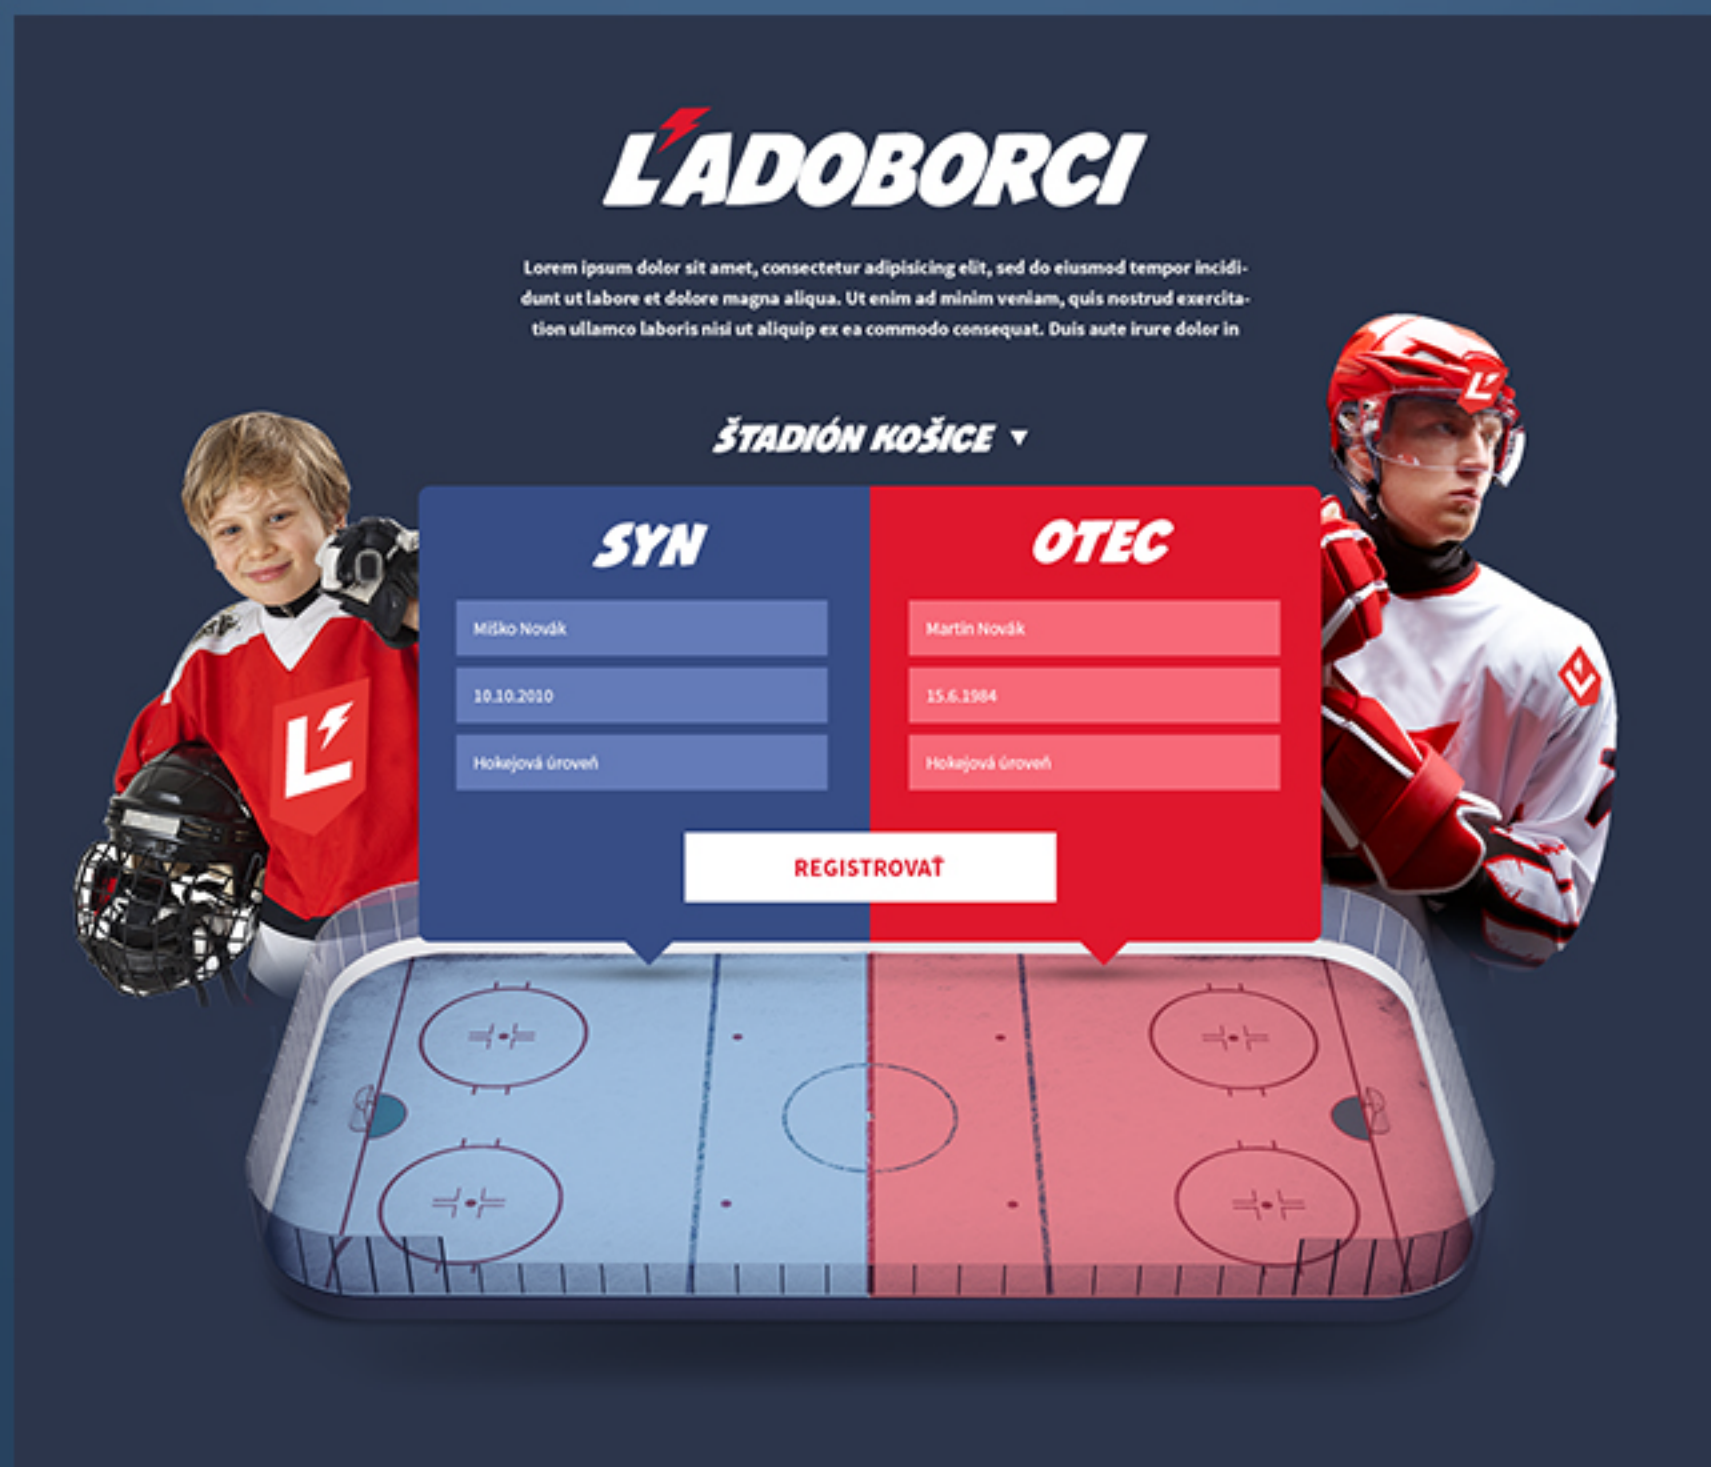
ĽADOBORCI

Lorem ipsum dolor sit amet, consectetur adipisicing elit, sed do eiusmod tempor incididunt ut labore et dolore magna aliqua. Ut enim ad minim veniam, quis nostrud exercitation ullamco laboris nisi ut aliquip ex ea commodo consequat. Duis aute irure dolor in

ŠTADIÓN KOŠICE ▾

SYN

Miško Novák

10.10.2010

Hokejová úroveň

OTEC

Martin Novák

15.6.1984

Hokejová úroveň

REGISTROVAŤ